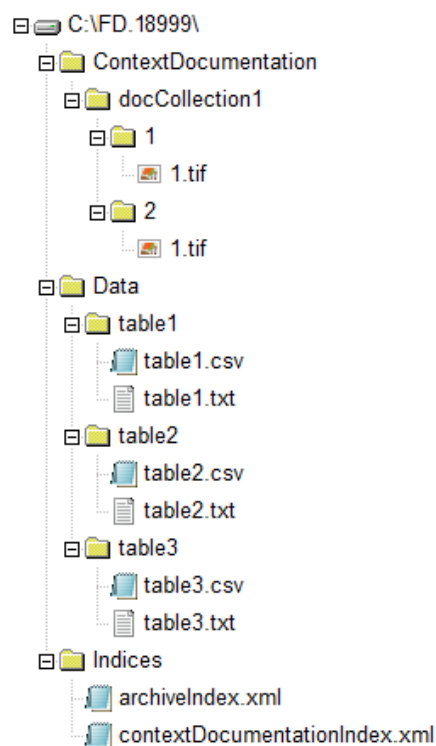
C:\FD.18999\
ContextDocumentation
docCollection1
1
1.tif
2
1.tif
Data
table1
table1.csv
table1.txt
table2
table2.csv
table2.txt
table3
table3.csv
table3.txt
Indices
archiveIndex.xml
contextDocumentationIndex.xml